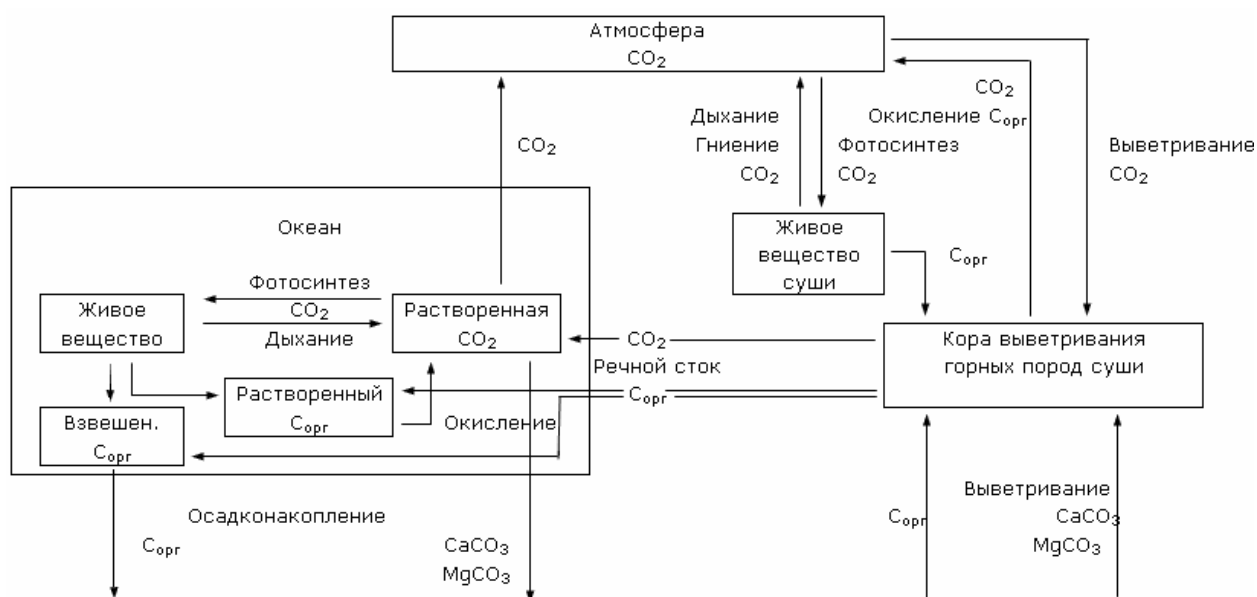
Атмосфера
$CO_2$

$CO_2$
Окисление $C_{орг}$

Выветривание
$CO_2$

Дыхание
Гниение
$CO_2$

Фотосинтез
$CO_2$

$CO_2$

Живое вещество суши

$C_{орг}$

Океан

Фотосинтез
$CO_2$
Дыхание

Живое вещество

Растворенная $CO_2$

$CO_2$

Кора выветривания горных пород суши

Речной сток

Растворенный $C_{орг}$

$C_{орг}$

Взвешен. $C_{орг}$

Окисление

Осадконакопление
$C_{орг}$

$CaCO_3$
$MgCO_3$

$C_{орг}$

Выветривание
$CaCO_3$
$MgCO_3$